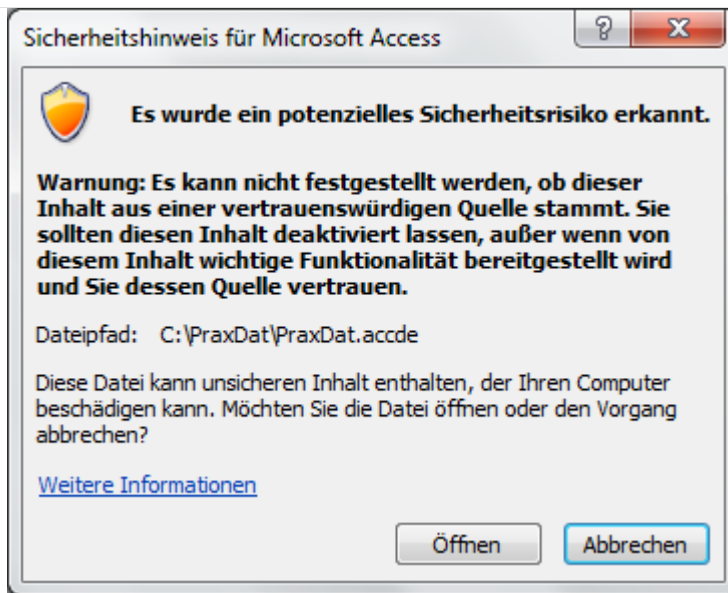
Sicherheitshinweis für Microsoft Access

?

X

Es wurde ein potenzielles Sicherheitsrisiko erkannt.

Warnung: Es kann nicht festgestellt werden, ob dieser Inhalt aus einer vertrauenswürdigen Quelle stammt. Sie sollten diesen Inhalt deaktiviert lassen, außer wenn von diesem Inhalt wichtige Funktionalität bereitgestellt wird und Sie dessen Quelle vertrauen.

Dateipfad: C:\PraxDat\PraxDat.accde

Diese Datei kann unsicheren Inhalt enthalten, der Ihren Computer beschädigen kann. Möchten Sie die Datei öffnen oder den Vorgang abbrechen?

Weitere Informationen

Öffnen

Abbrechen